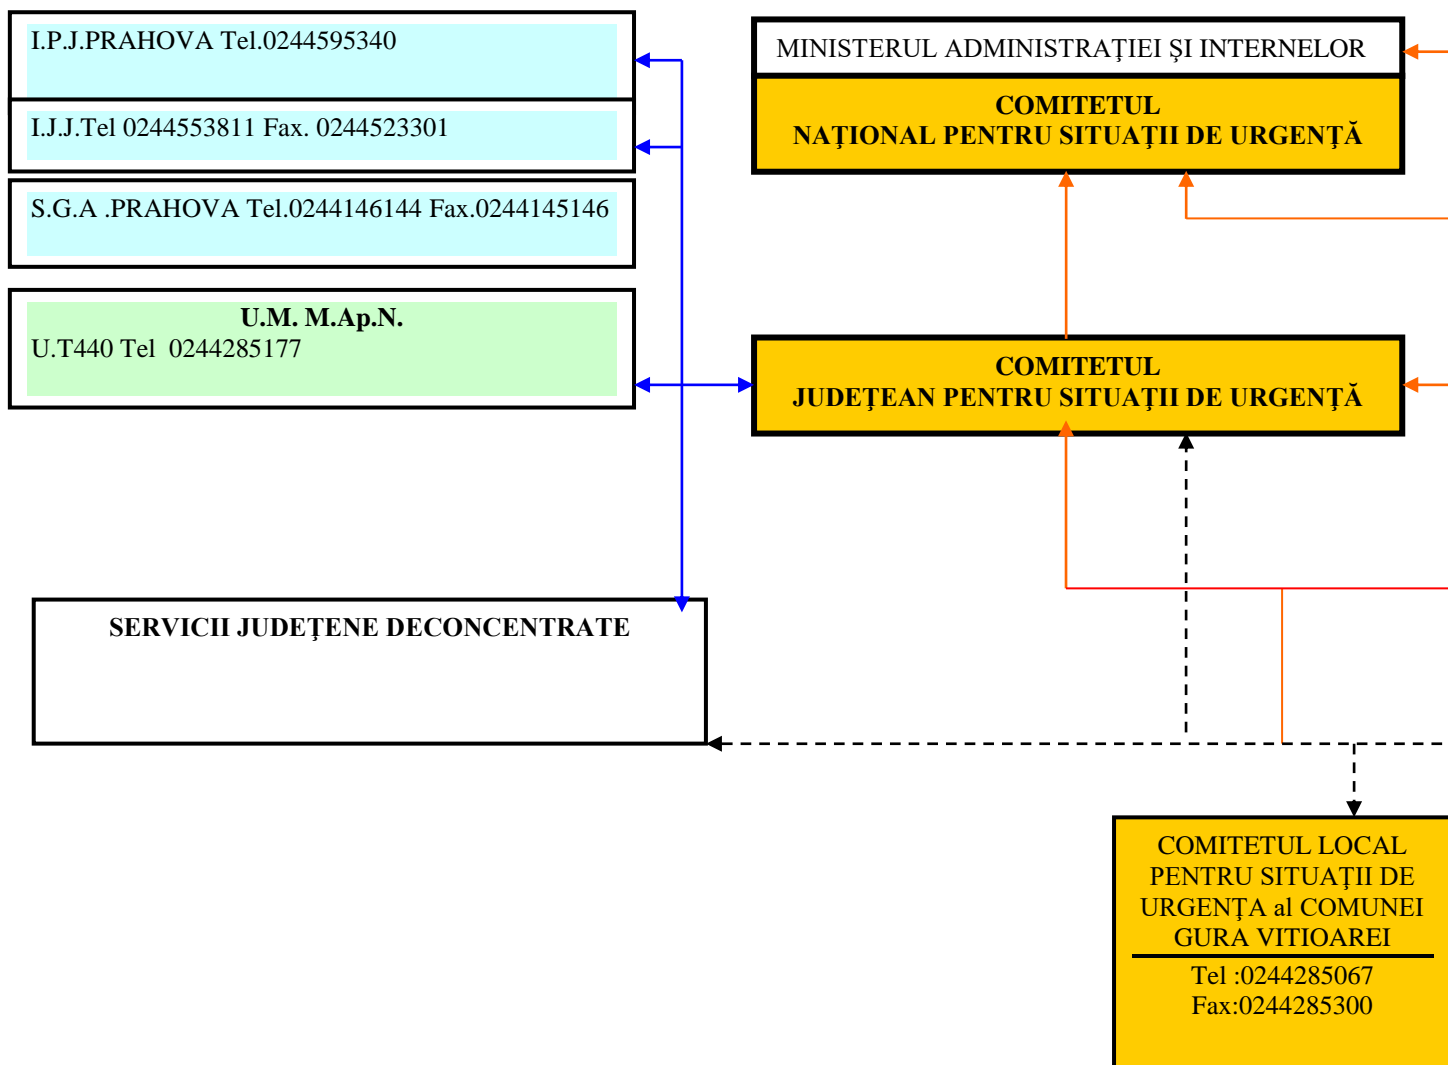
I.P.J.PRAHOVA Tel.0244595340

I.J.J.Tel 0244553811 Fax. 0244523301

S.G.A .PRAHOVA Tel.0244146144 Fax.0244145146

U.M. M.Ap.N.
U.T440 Tel 0244285177

MINISTERUL ADMINISTRAŢIEI ŞI INTERNELOR

COMITETUL
NAŢIONAL PENTRU SITUAŢII DE URGENŢĂ

COMITETUL
JUDEŢEAN PENTRU SITUAŢII DE URGENŢĂ

SERVICII JUDEŢENE DECONCENTRATE

COMITETUL LOCAL PENTRU SITUAŢII DE URGENŢA al COMUNEI GURA VITIOAREI

Tel :0244285067
Fax:0244285300